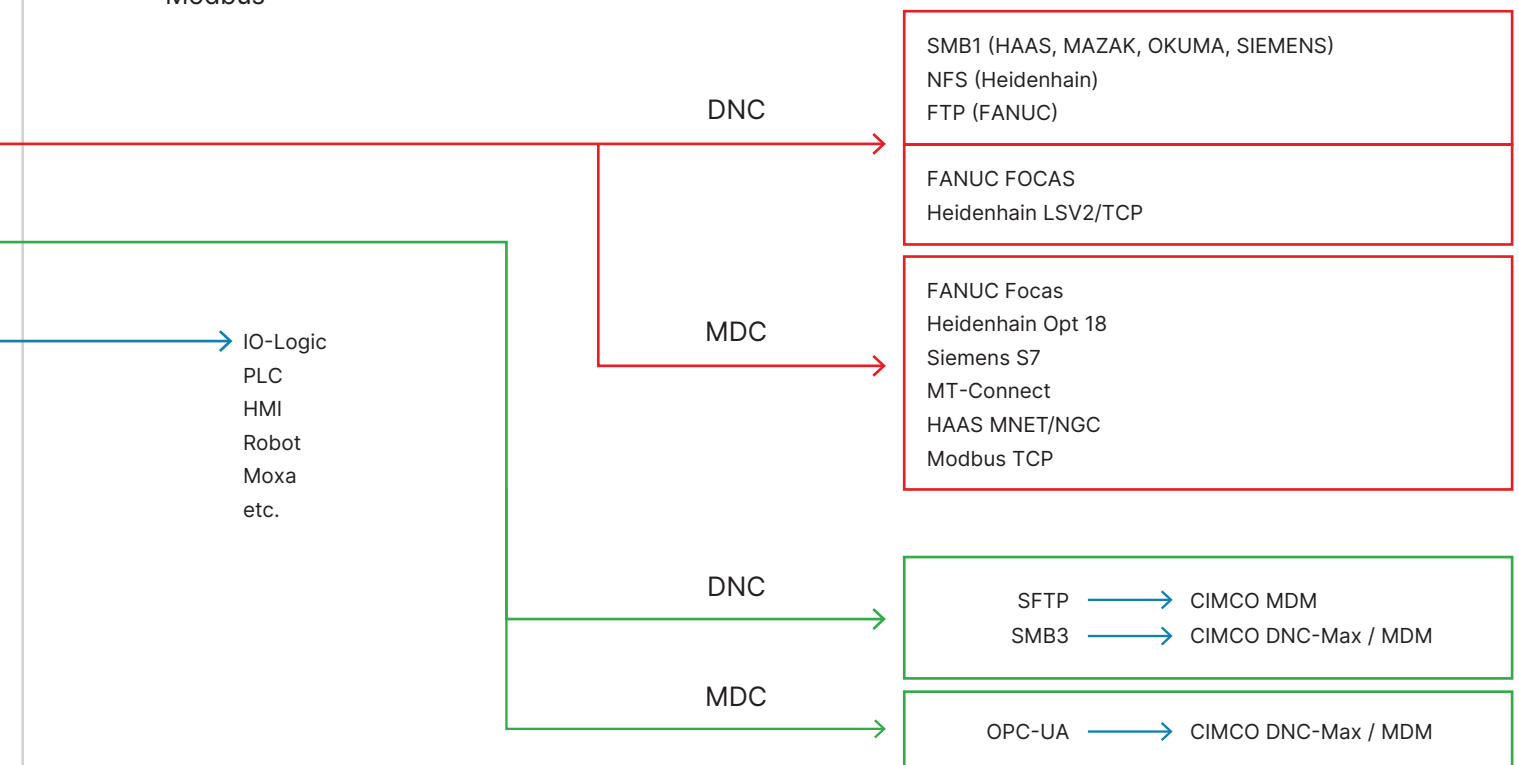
Modbus

DNC

SMB1 (HAAS, MAZAK, OKUMA, SIEMENS)
NFS (Heidenhain)
FTP (FANUC)

FANUC FOCAS
Heidenhain LSV2/TCP

IO-Logic
PLC
HMI
Robot
Moxa
etc.

MDC

FANUC Focas
Heidenhain Opt 18
Siemens S7
MT-Connect
HAAS MNET/NGC
Modbus TCP

DNC

SFTP → CIMCO MDM
SMB3 → CIMCO DNC-Max / MDM

MDC

OPC-UA → CIMCO DNC-Max / MDM